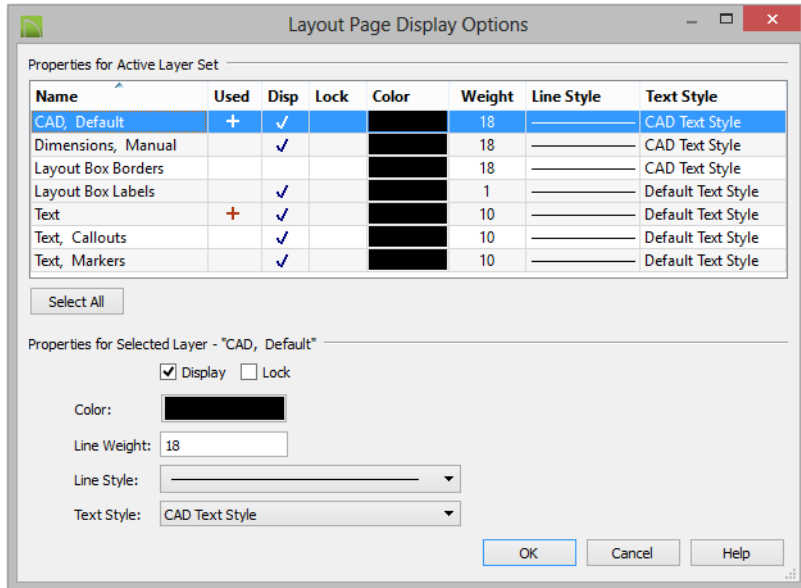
Layout Page Display Options

Properties for Active Layer Set

| Name | Used | Disp | Lock | Color | Weight | Line Style | Text Style |
|---|---|---|---|---|---|---|---|
| CAD, Default | + | ✓ | | | 18 | | CAD Text Style |
| Dimensions, Manual | | ✓ | | | 18 | | CAD Text Style |
| Layout Box Borders | | | | | 18 | | CAD Text Style |
| Layout Box Labels | | ✓ | | | 1 | | Default Text Style |
| Text | + | ✓ | | | 10 | | Default Text Style |
| Text, Callouts | | ✓ | | | 10 | | Default Text Style |
| Text, Markers | | ✓ | | | 10 | | Default Text Style |

Select All

Properties for Selected Layer - "CAD, Default"

Display Lock

Color:

Line Weight: 18

Line Style:

Text Style: CAD Text Style

OK Cancel Help